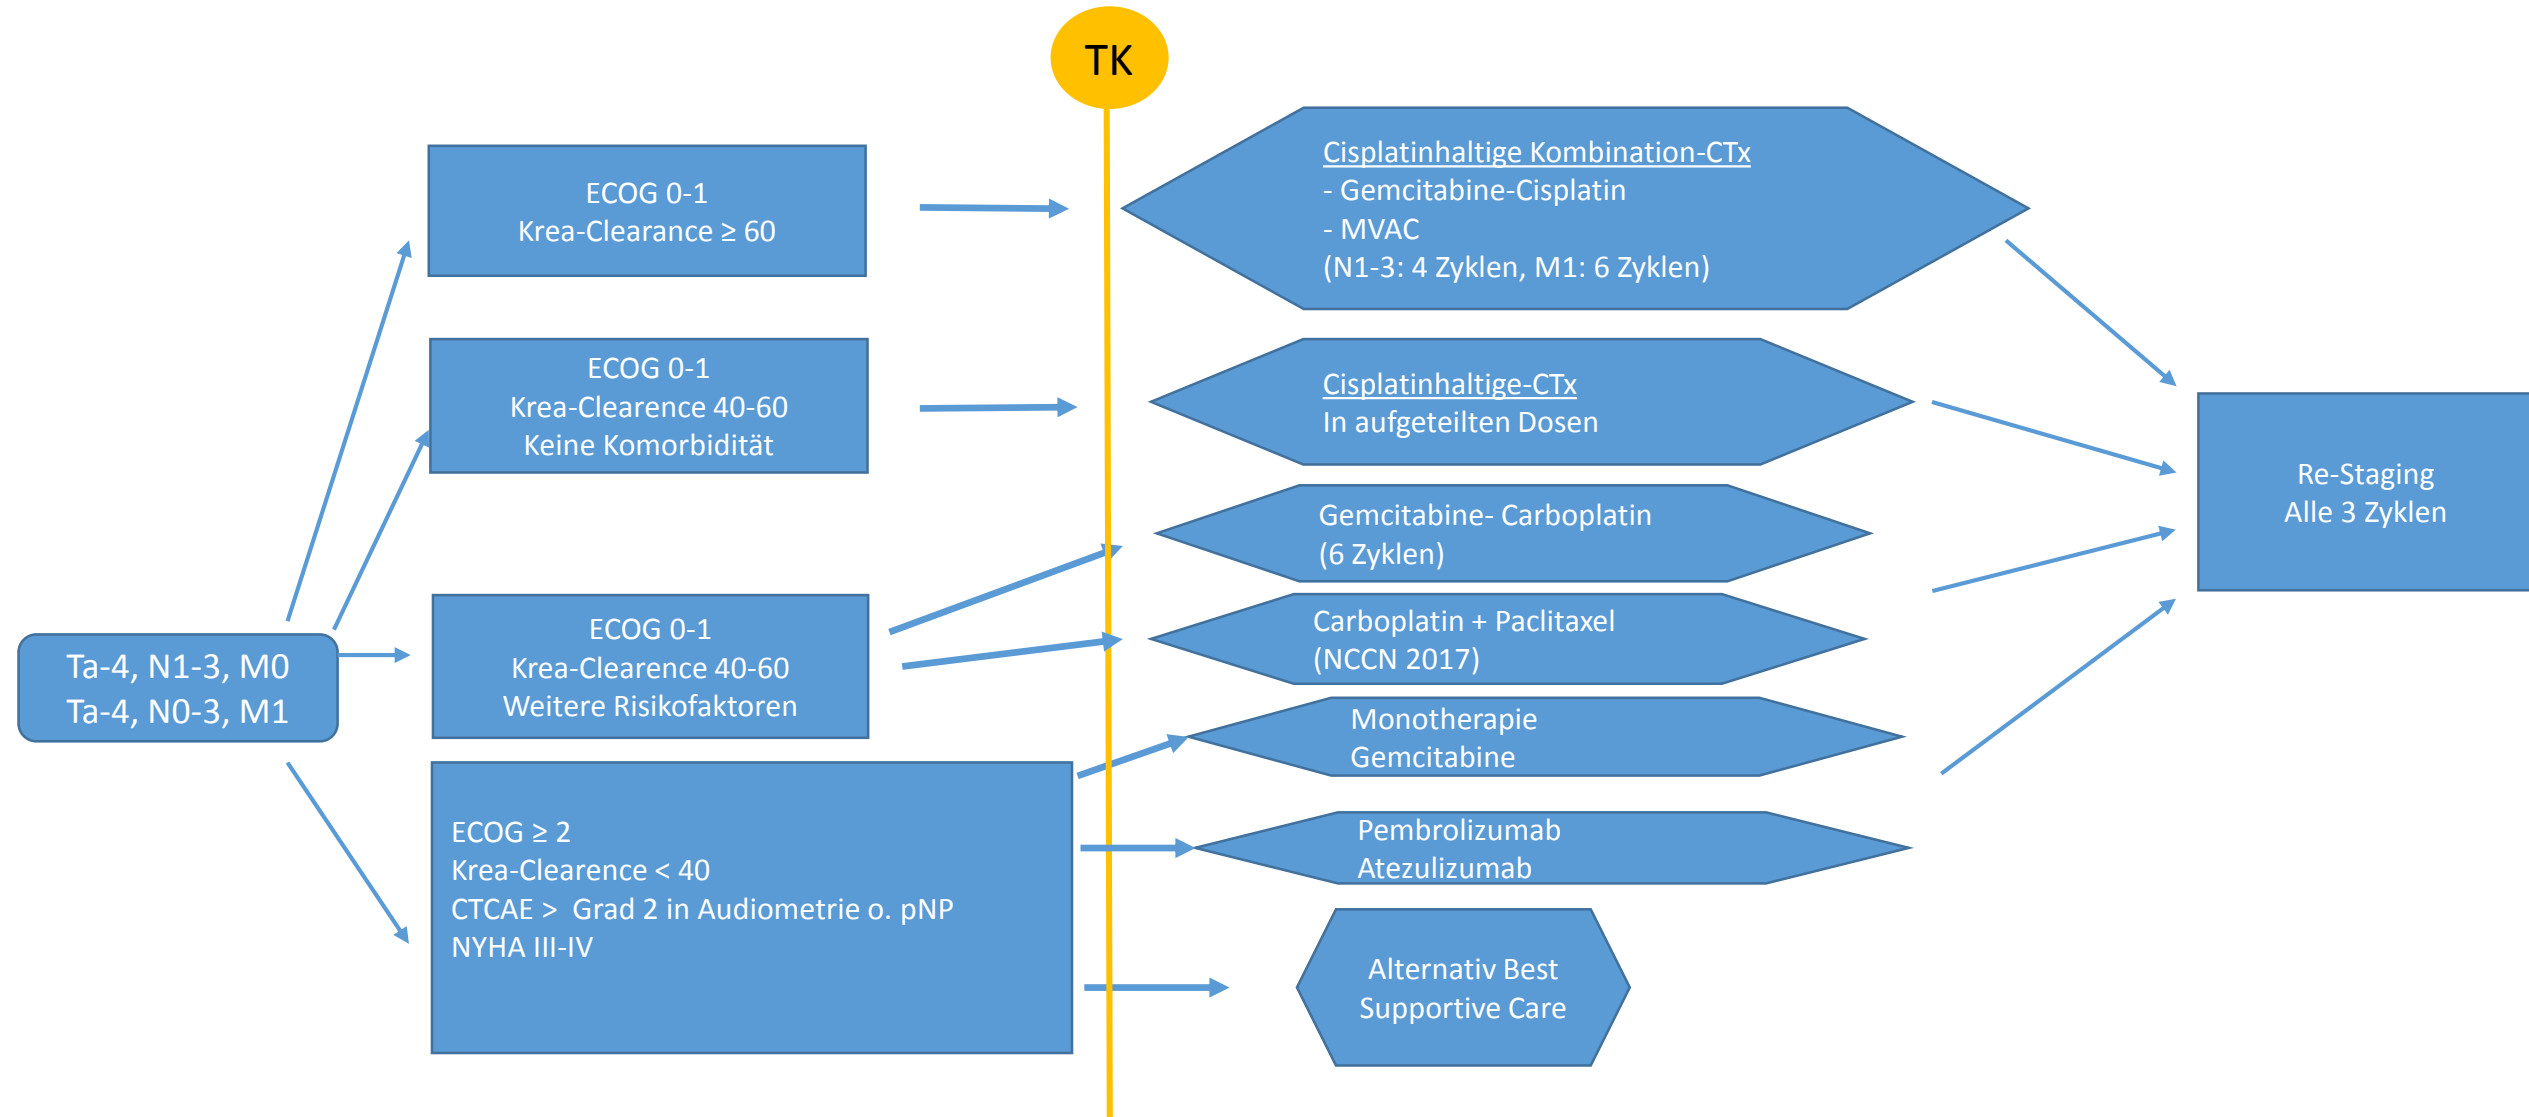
TK

ECOG 0-1
Krea-Clearance ≥ 60

ECOG 0-1
Krea-Clearence 40-60
Keine Komorbidität

ECOG 0-1
Krea-Clearence 40-60
Weitere Risikofaktoren

Ta-4, N1-3, M0
Ta-4, N0-3, M1

ECOG ≥ 2
Krea-Clearence < 40
CTCAE > Grad 2 in Audiometrie o. pNP
NYHA III-IV

Cisplatinhaltige Kombination-CTx
- Gemcitabine-Cisplatin
- MVAC
(N1-3: 4 Zyklen, M1: 6 Zyklen)

Cisplatinhaltige-CTx
In aufgeteilten Dosen

Gemcitabine- Carboplatin
(6 Zyklen)

Carboplatin + Paclitaxel
(NCCN 2017)

Monotherapie
Gemcitabine

Pembrolizumab
Atezulizumab

Alternativ Best
Supportive Care

Re-Staging
Alle 3 Zyklen